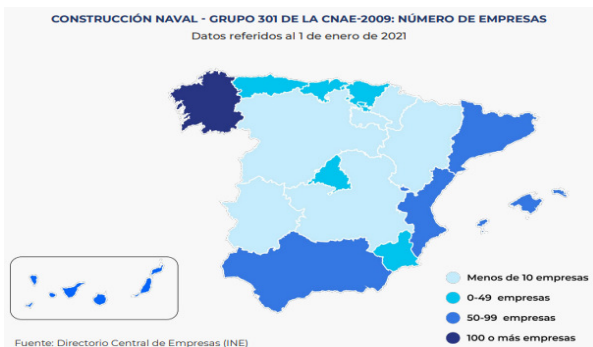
CONSTRUCCIÓN NAVAL - GRUPO 301 DE LA CNAE-2009: NÚMERO DE EMPRESAS
Datos referidos al 1 de enero de 2021

Menos de 10 empresas
0-49 empresas
50-99 empresas
100 o más empresas

Fuente: Directorio Central de Empresas (INE)